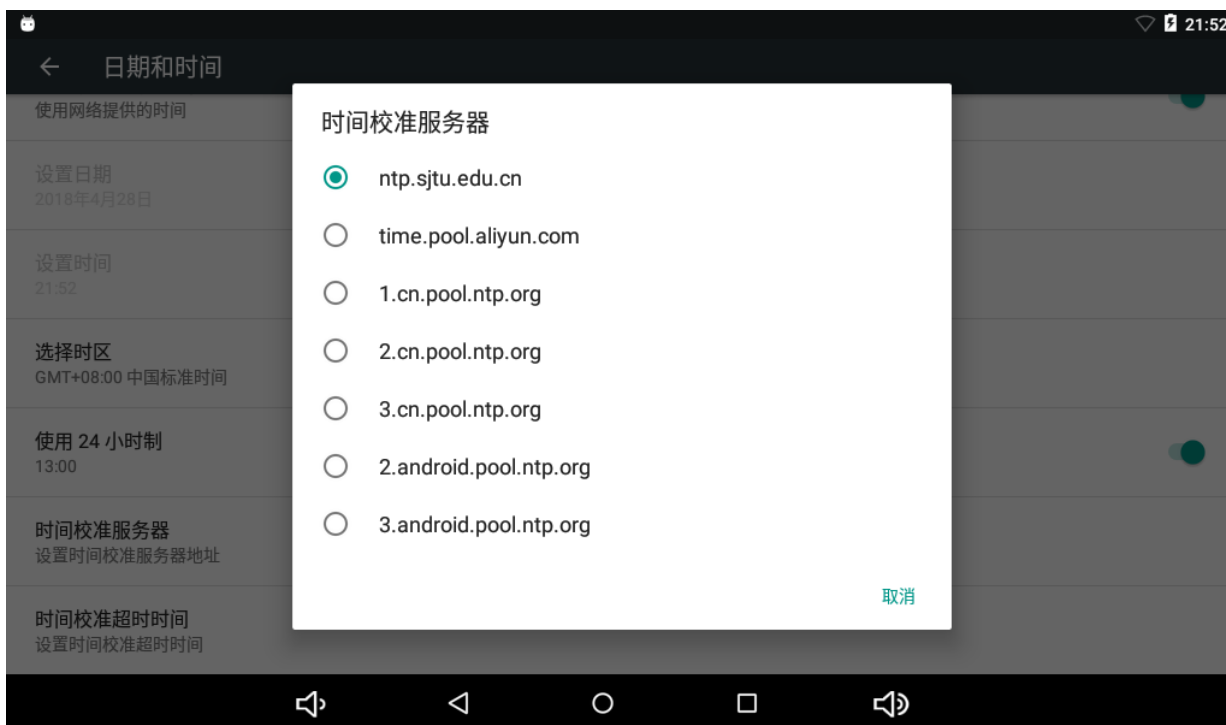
21:52

← 日期和时间

使用网络提供的时间

设置日期
2018年4月28日

设置时间
21:52

选择时区
GMT+08:00 中国标准时间

使用 24 小时制
13:00

时间校准服务器
设置时间校准服务器地址

时间校准超时时间
设置时间校准超时时间

时间校准服务器

ntp.sjtu.edu.cn

time.pool.aliyun.com

1.cn.pool.ntp.org

2.cn.pool.ntp.org

3.cn.pool.ntp.org

2.android.pool.ntp.org

3.android.pool.ntp.org

取消